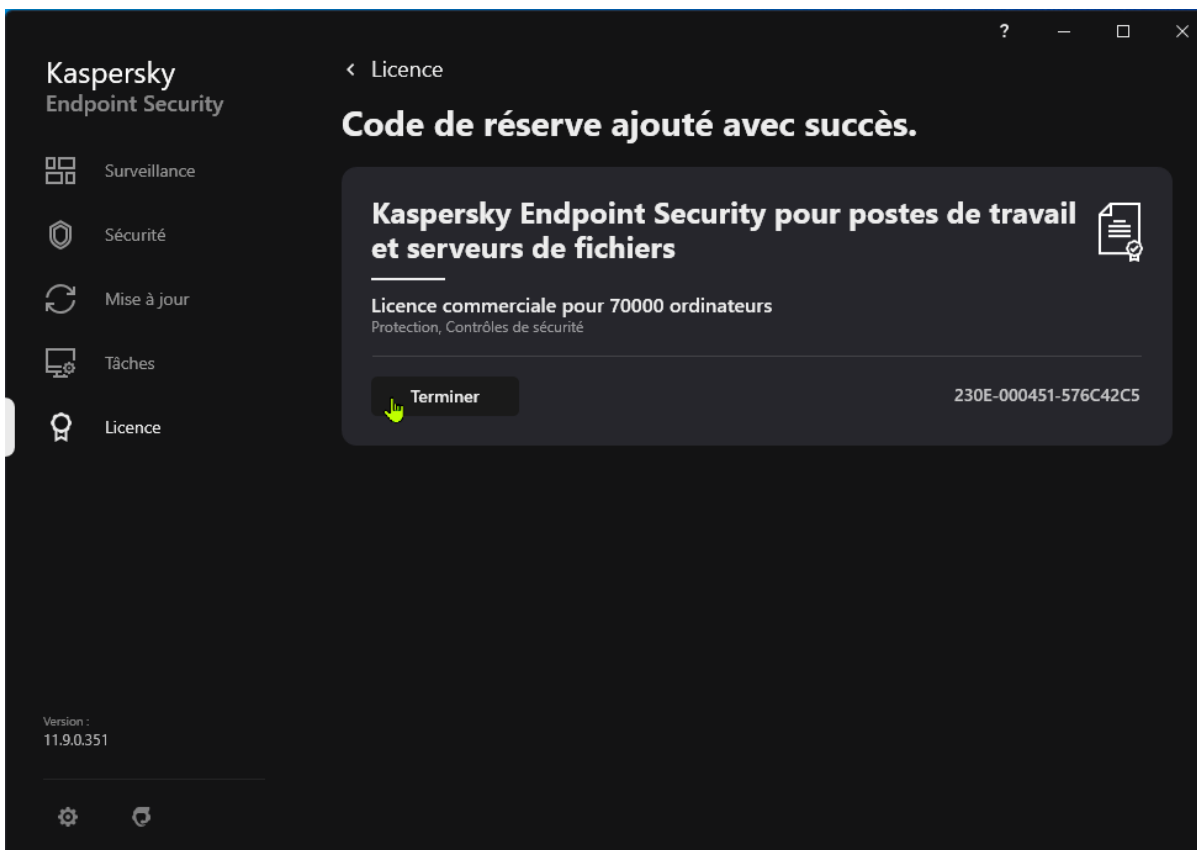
?

Kaspersky
Endpoint Security

Surveillance

Sécurité

Mise à jour

Tâches

Licence

Version :
11.9.0.351

< Licence

Code de réserve ajouté avec succès.

Kaspersky Endpoint Security pour postes de travail et serveurs de fichiers

Licence commerciale pour 70000 ordinateurs
Protection, Contrôles de sécurité

Terminer

230E-000451-576C42C5